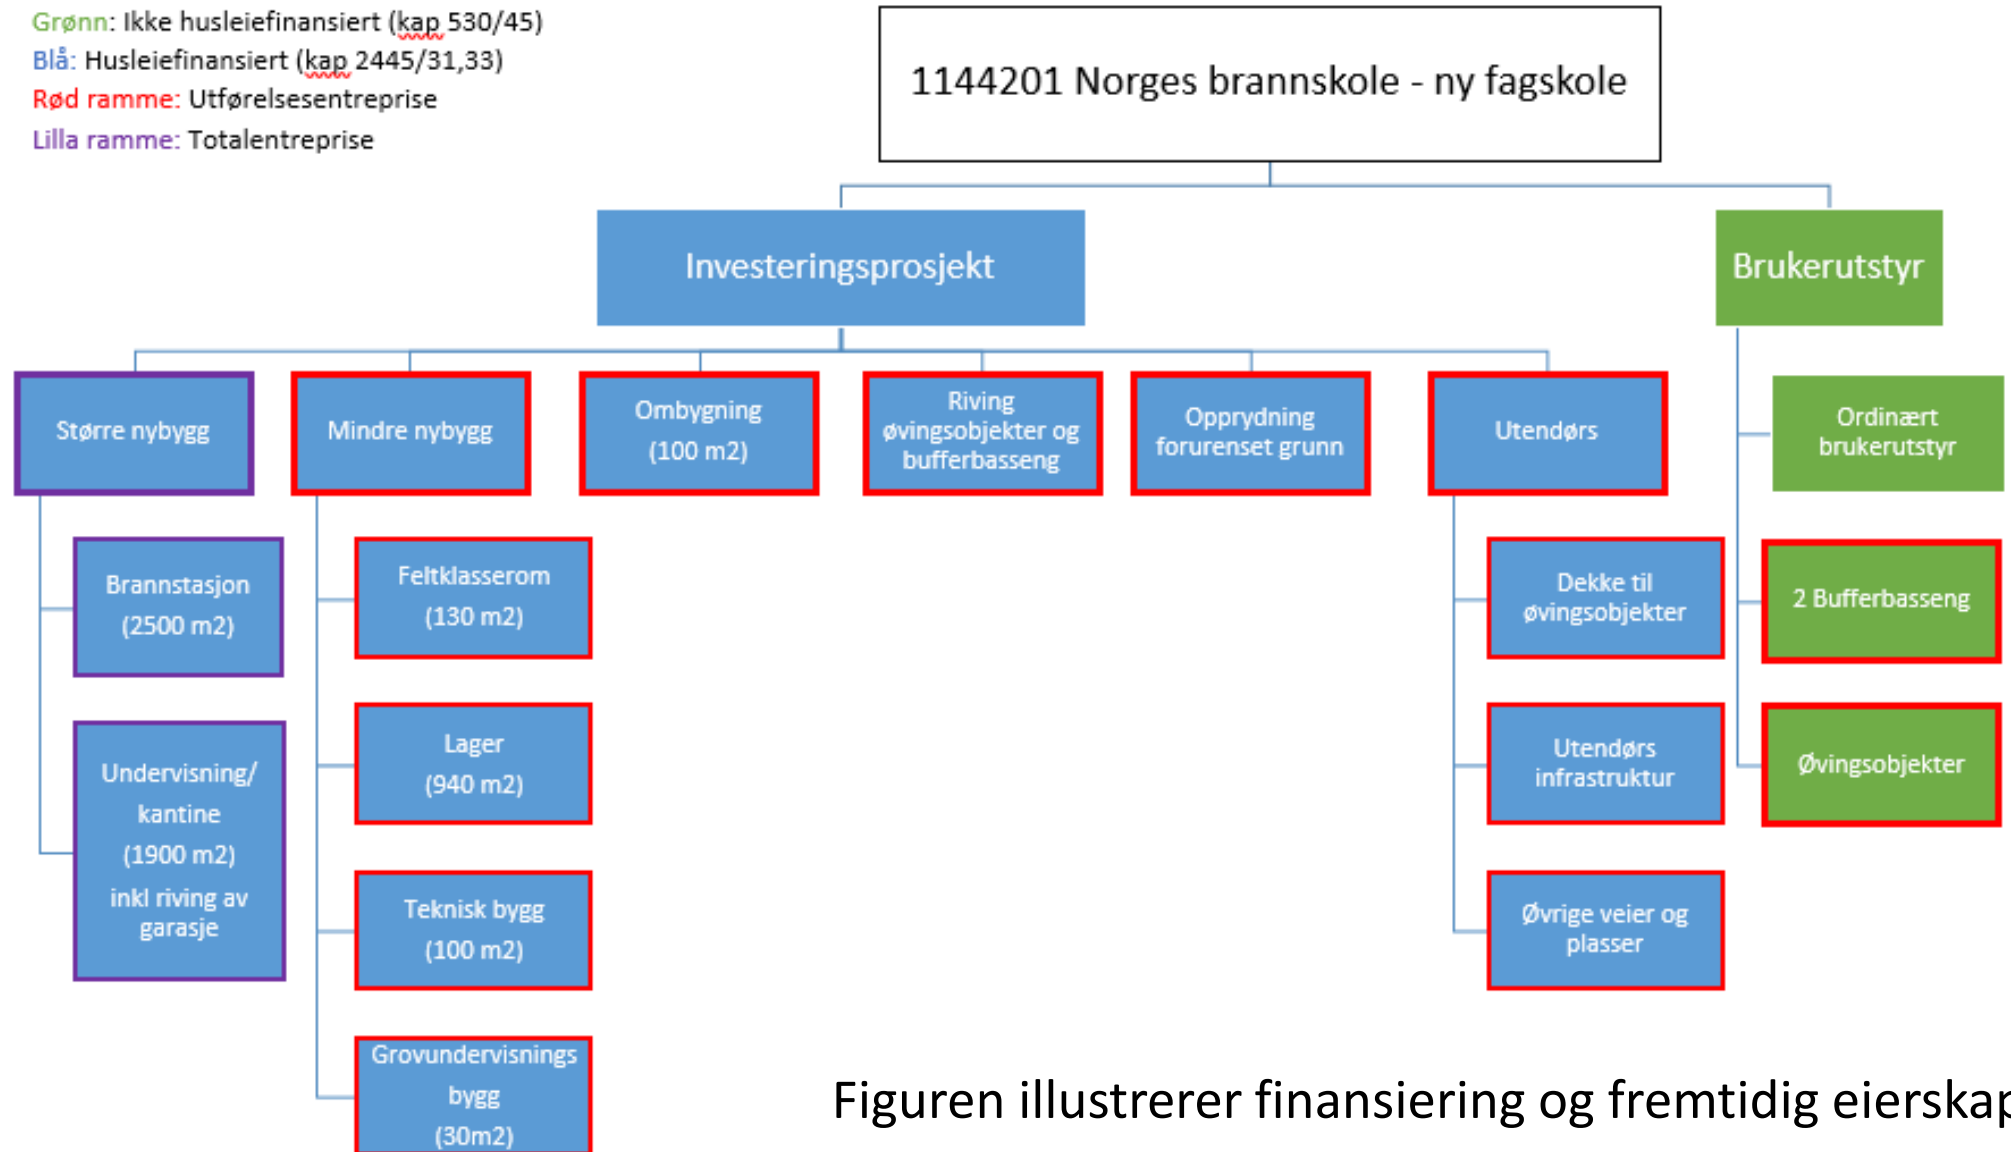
Grønn: Ikke husleiefinansiert (kap 530/45)
Blå: Husleiefinansiert (kap 2445/31,33)
Rød ramme: Utførelsesentreprise
Lilla ramme: Totalentreprise

1144201 Norges brannskole - ny fagskole

Investeringsprosjekt

Brukerutstyr

Større nybygg

Brannstasjon (2500 m2)

Undervisning/ kantine (1900 m2) inkl riving av garasje

Mindre nybygg

Feltklasserom (130 m2)

Lager (940 m2)

Teknisk bygg (100 m2)

Grovundervisnings bygg (30m2)

Ombygning (100 m2)

Riving øvingsobjekter og bufferbasseng

Opprydning forurenset grunn

Utendørs

Dekke til øvingsobjekter

Utendørs infrastruktur

Øvrige veier og plasser

Ordinært brukerutstyr

2 Bufferbasseng

Øvingsobjekter

Figuren illustrerer finansiering og fremtidig eierskap